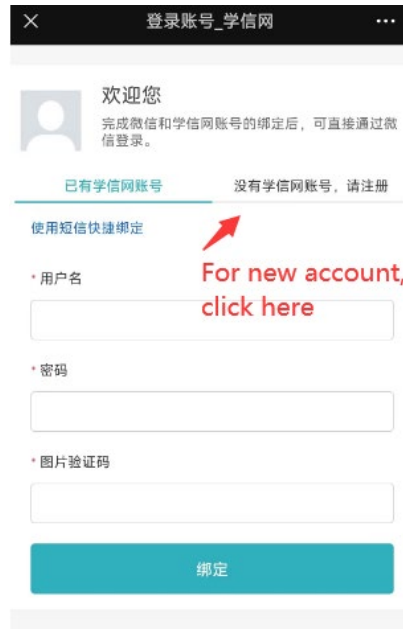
×
登录账号_学信网
···

欢迎您
完成微信和学信网账号的绑定后，可直接通过微信登录。

已有学信网账号
没有学信网账号，请注册

使用短信快捷绑定

For new account, click here

* 用户名

* 密码

* 图片验证码

绑定